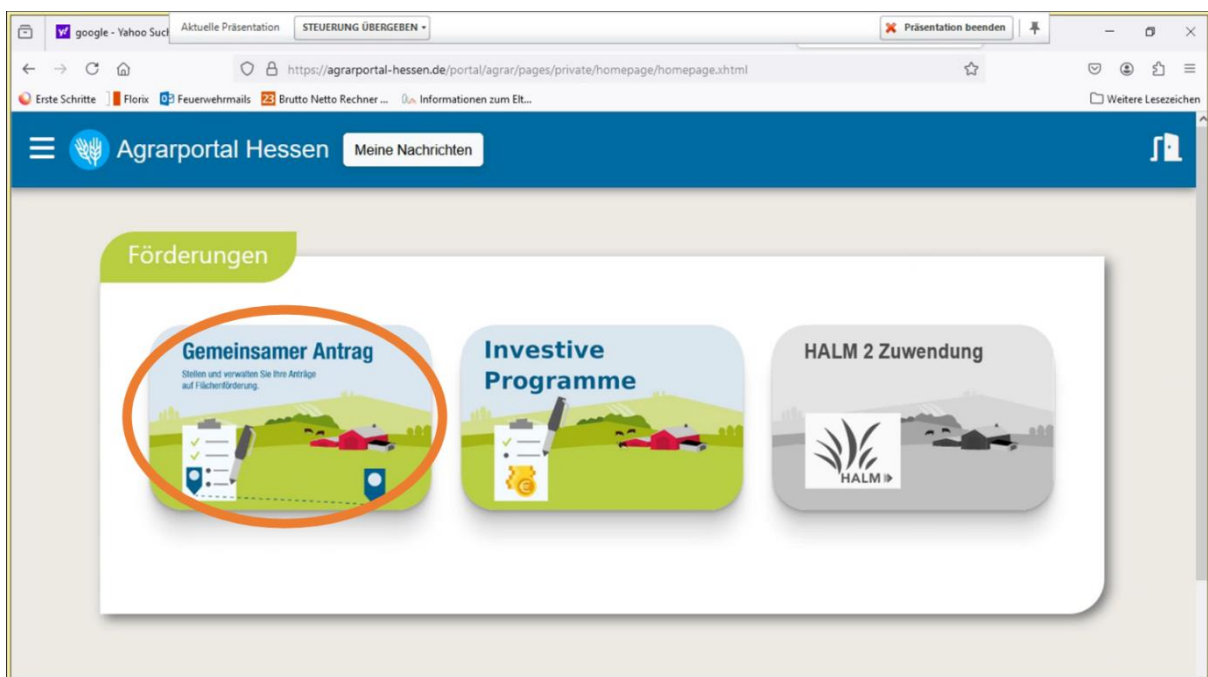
google - Yahoo Such Aktuelle Präsentation STEUERUNG ÜBERGEBEN Präsentation beenden

https://agrarportal-hessen.de/portal/agrar/pages/private/homepage/homepage.xhtml

Erste Schritte Florix Feuerwehrmails Brutto Netto Rechner ... Informationen zum Elt... Weitere Lesezeichen

Agrarportal Hessen Meine Nachrichten

Förderungen

Gemeinsamer Antrag
Stellen und verwalten Sie Ihre Anträge auf Flächenförderung.

Investive Programme

HALM 2 Zuwendung

HALM